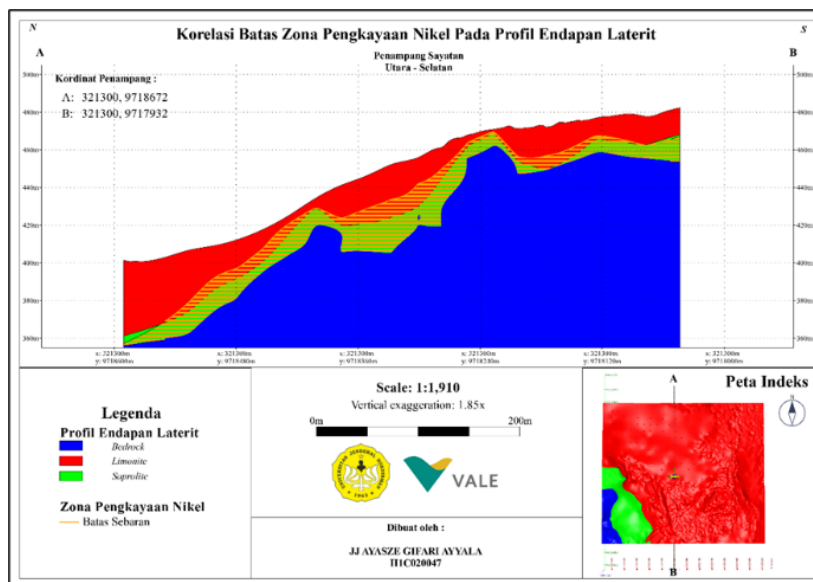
N

S

Korelasi Batas Zona Pengkayaan Nikel Pada Profil Endapan Laterit

A

B

Penampang Sayatan
Utara - Selatan

Kordinat Penampang :
A: 321300, 9718672
B: 321300, 9717932

500m
480m
460m
440m
420m
400m
380m
360m

x: 321300m
y: 9718600m

x: 321300m
y: 9718400m

x: 321300m
y: 9718300m

x: 321300m
y: 9718200m

x: 321300m
y: 9718100m

x: 321300m
y: 9718000m

Legenda

Profil Endapan Laterit

Bedrock

Limonite

Saprolite

Zona Pengkayaan Nikel

Batas Sebaran

Scale: 1:1,910

Vertical exaggeration: 1.85x

0m

200m

VALE

Dibuat oleh :

JJ AYASZE GIFARI AYYALA
H1C020047

Peta Indeks

A

B